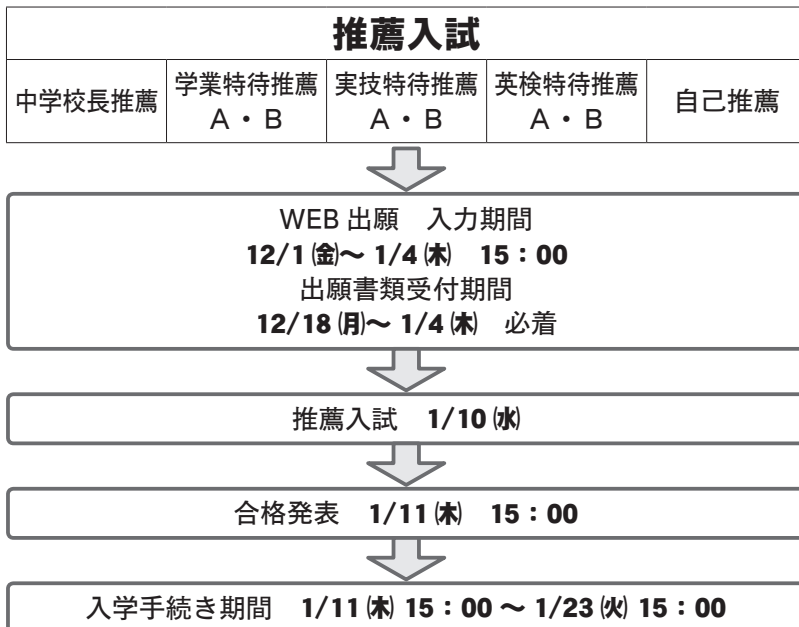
推薦入試

| 中学校長推薦 | 学業特待推薦 A・B | 実技特待推薦 A・B | 英検特待推薦 A・B | 自己推薦 |
|---|---|---|---|---|

WEB 出願　入力期間
12/1(金)～ 1/4(木)　15：00
出願書類受付期間
12/18(月)～ 1/4(木)　必着

推薦入試　1/10(水)

合格発表　1/11(木)　15：00

入学手続き期間　1/11(木) 15：00 ～ 1/23(火) 15：00